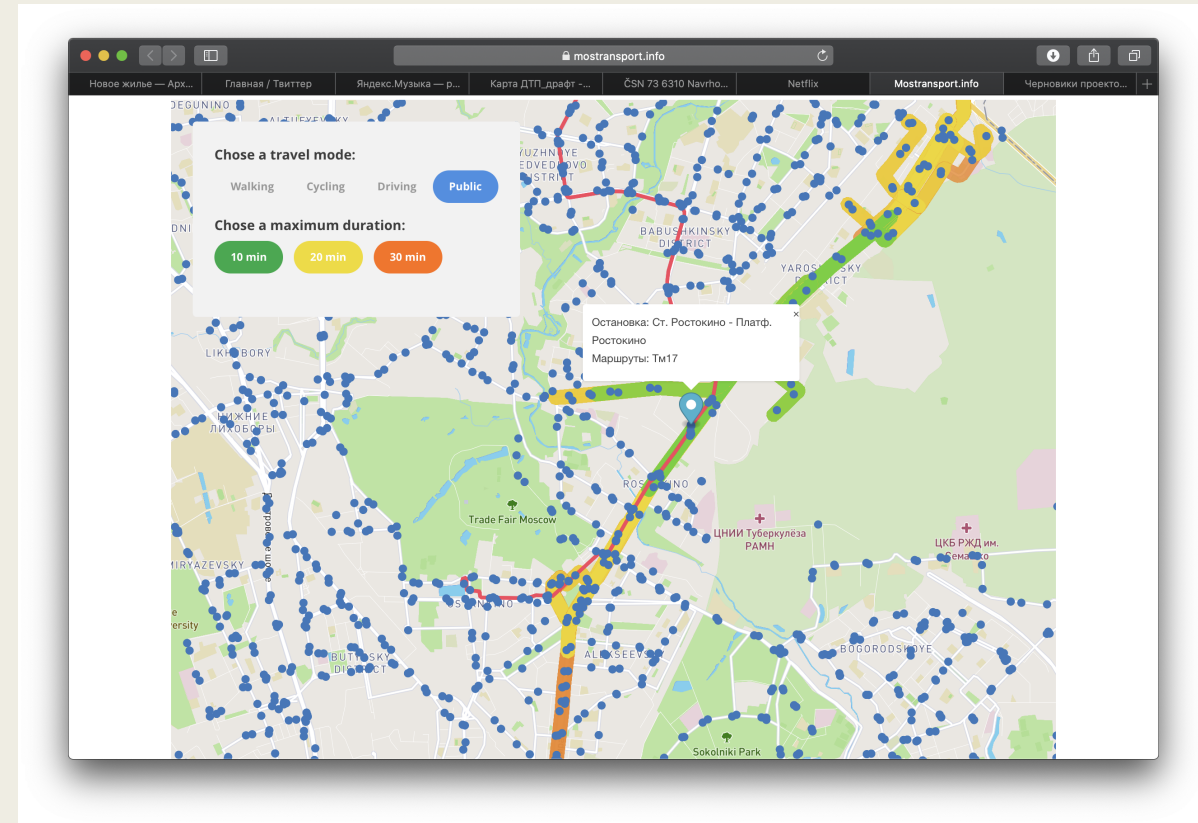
mostransport.info

Новое жилье — Арх... | Главная / Твиттер | Яндекс.Музыка — р... | Карта ДТП_драфт -... | ČSN 73 6310 Navrho... | Netflix | Mostransport.info | Черновики проекто...

Chose a travel mode:

Walking | Cycling | Driving | Public

Chose a maximum duration:

10 min | 20 min | 30 min

Остановка: Ст. Ростокино - Платф. Ростокино
Маршруты: Тм17

×

DEGUNINO
ALTUFYEVSKY
YUZHNOYE MEDVEDKOVO DISTRICT
BABUSHKINSKY DISTRICT
YAROSLAVSKY DISTRICT
LIKHOBORY
НИЖНИЕ ЛИХОБОРЫ
ROSTOKINO
Trade Fair Moscow
ЦНИИ Туберкулёза РАМН
ЦКБ РЖД им. Семашко
MIRYAZEVSKY
SVIBLOVO
BUTYRSKY DISTRICT
ALEKSEEVSKY
BOGORODSKOYE
Sokolniki Park
University